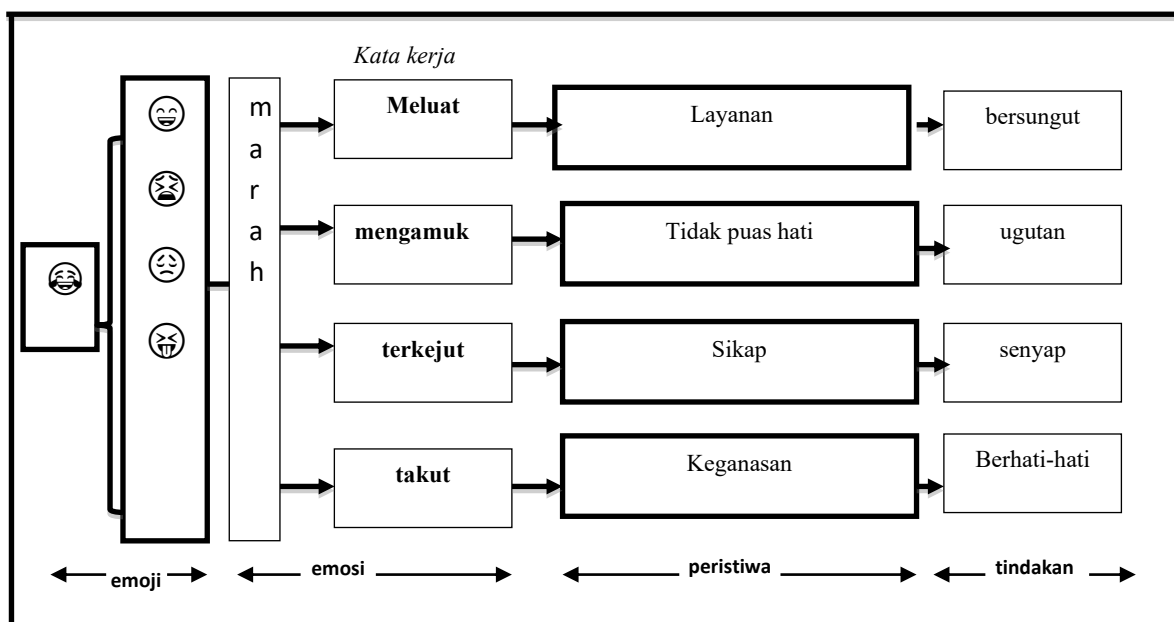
Kata kerja

m
a
r
a
h

| Meluat | Layanan | bersungut |
|---|---|---|
| mengamuk | Tidak puas hati | ugutan |
| terkejut | Sikap | senyap |
| takut | Keganasan | Berhati-hati |

emoji emosi peristiwa tindakan